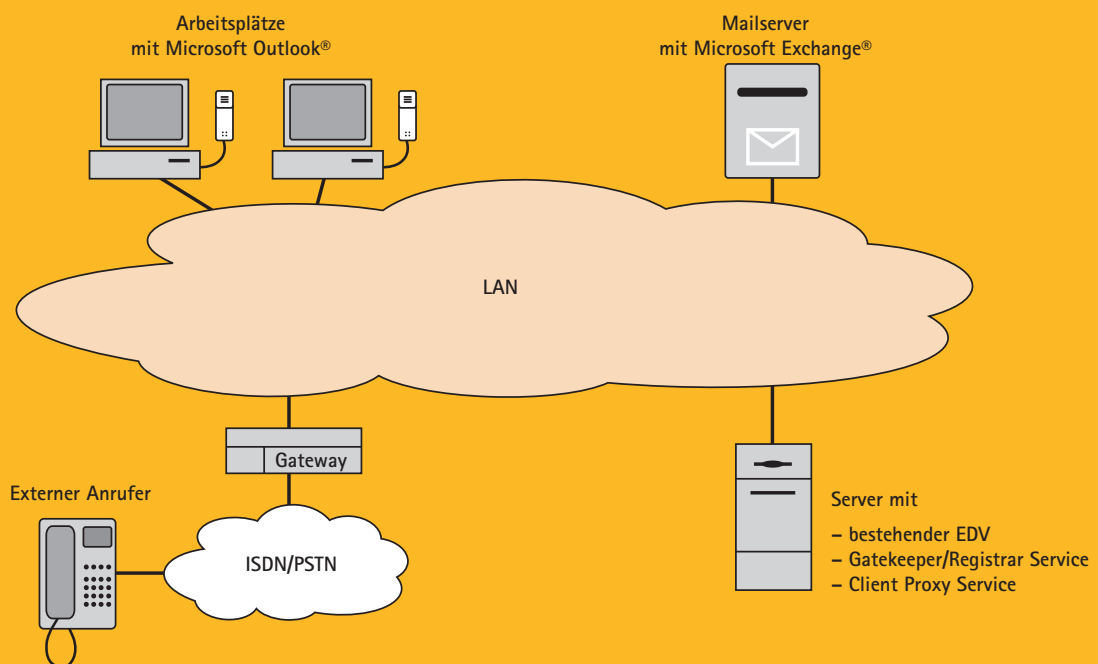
Arbeitsplätze
mit Microsoft Outlook®

Mailserver
mit Microsoft Exchange®

LAN

Gateway

Externer Anrufer

ISDN/PSTN

Server mit

– bestehender EDV
– Gatekeeper/Registrar Service
– Client Proxy Service